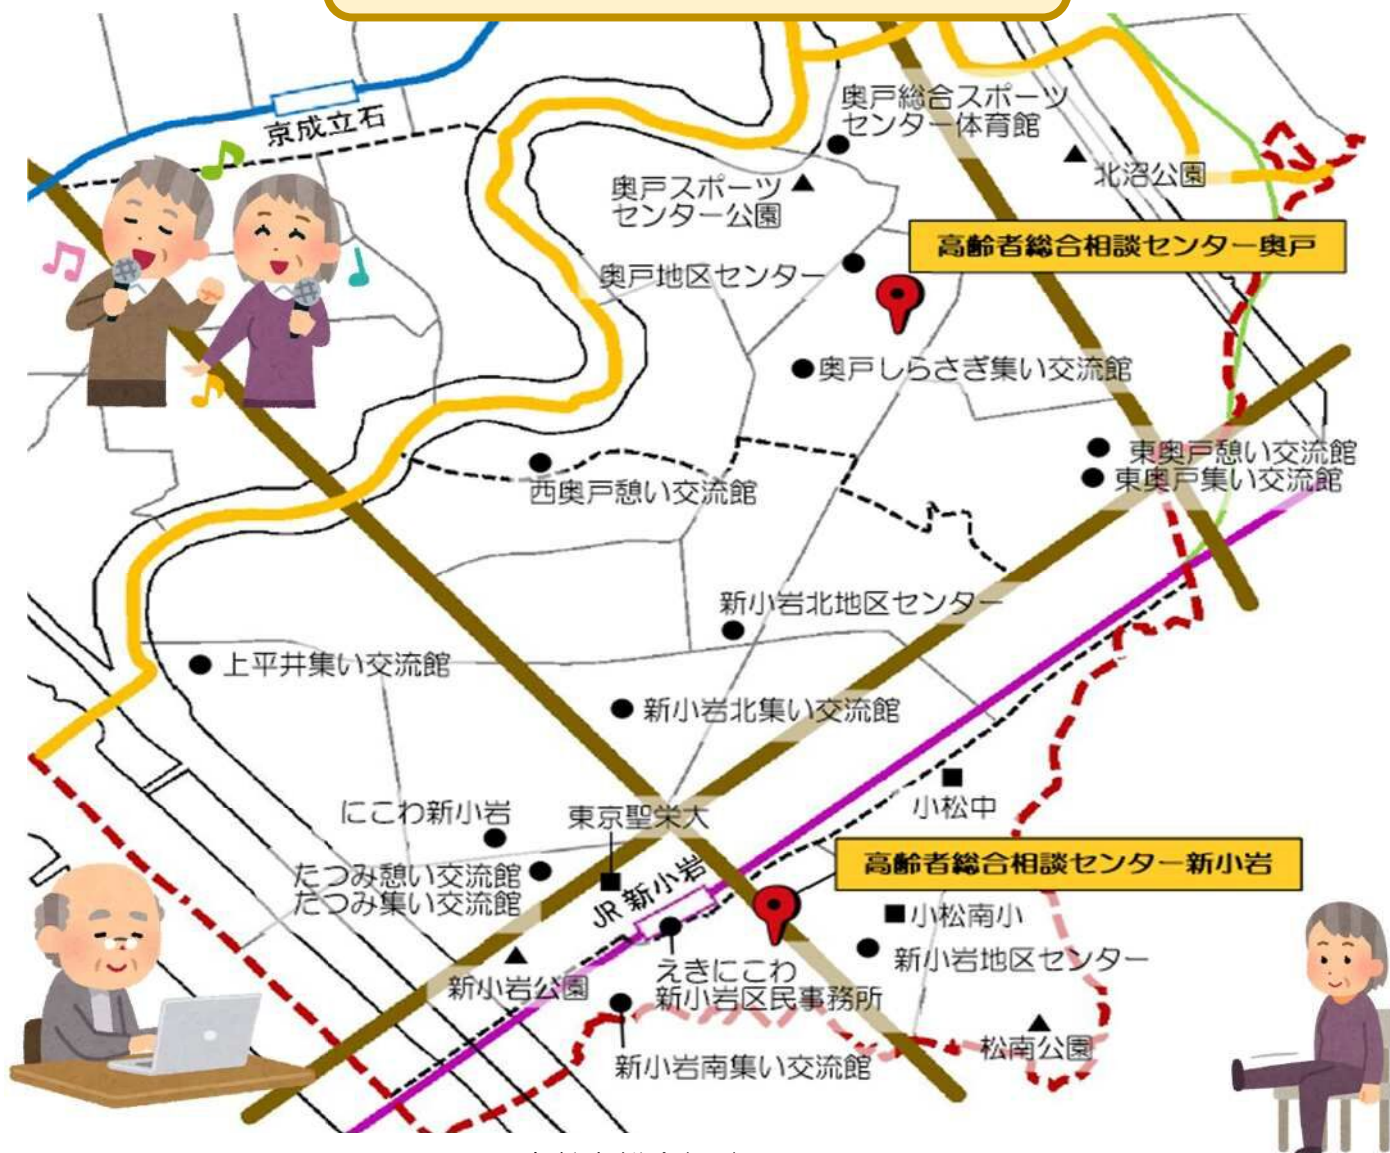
京成立石

奥戸総合スポーツセンター体育館

北沼公園

奥戸スポーツセンター公園

高齢者総合相談センター奥戸

奥戸地区センター

奥戸しらさぎ集い交流館

東奥戸憩い交流館

東奥戸集い交流館

西奥戸憩い交流館

新小岩北地区センター

上平井集い交流館

新小岩北集い交流館

小松中

にこわ新小岩

東京聖栄大

高齢者総合相談センター新小岩

たつみ憩い交流館

たつみ集い交流館

JR 新小岩

小松南小

新小岩地区センター

新小岩公園

えきにこわ

新小岩区民事務所

松南公園

新小岩南集い交流館

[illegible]